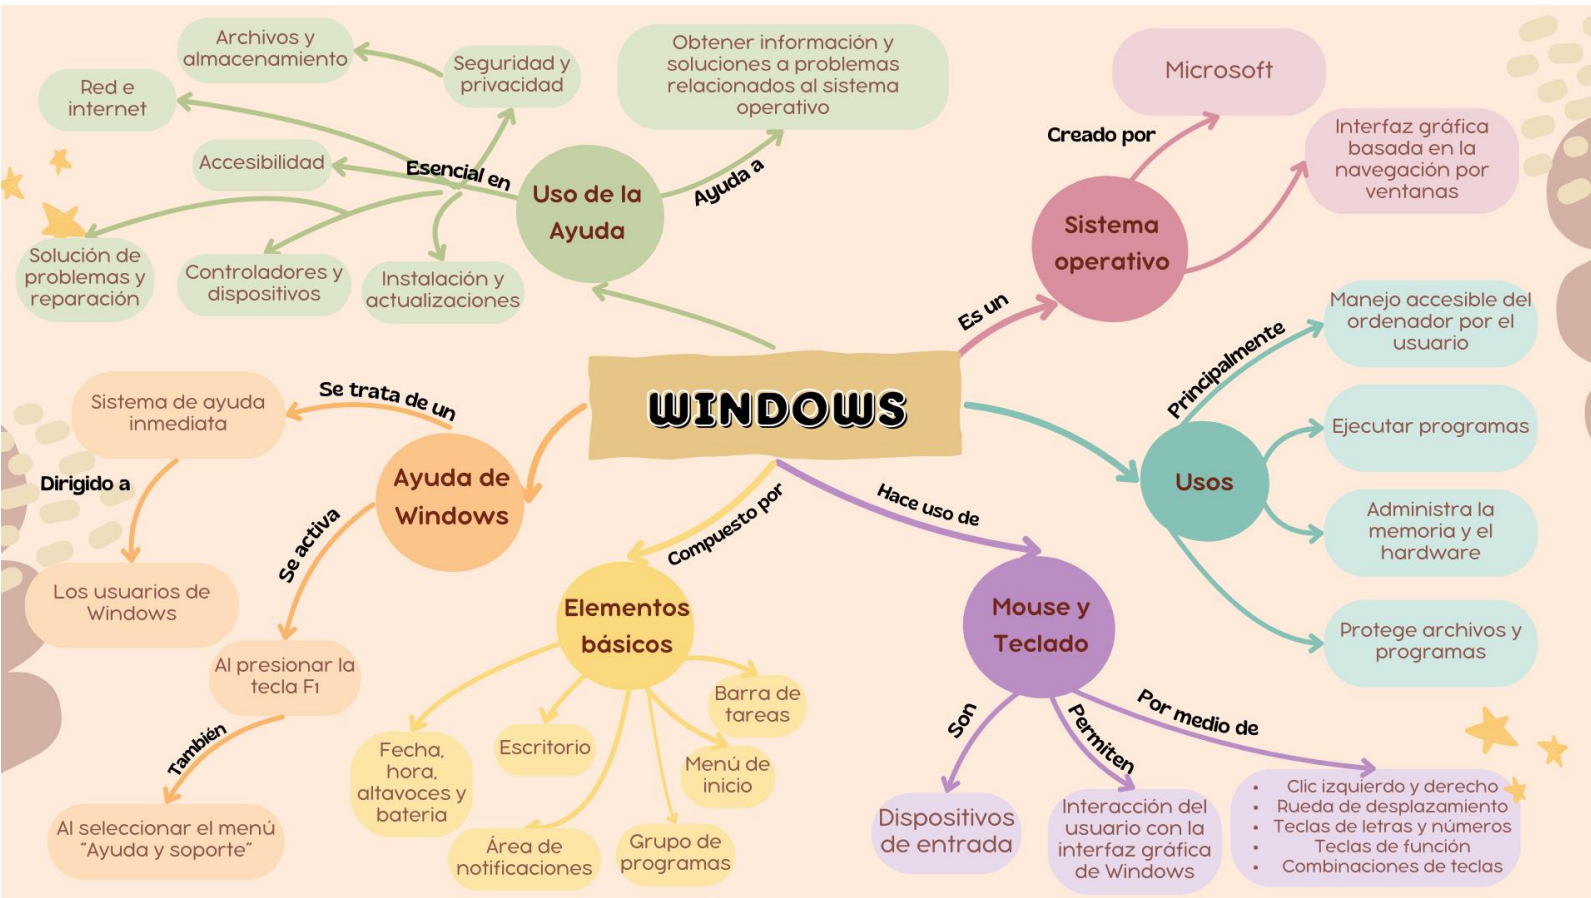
Archivos y almacenamiento

Red e internet

Seguridad y privacidad

Obtener información y soluciones a problemas relacionados al sistema operativo

Microsoft

Accesibilidad

Esencial en

Uso de la Ayuda

Ayuda a

Creado por

Interfaz gráfica basada en la navegación por ventanas

Solución de problemas y reparación

Controladores y dispositivos

Instalación y actualizaciones

Sistema operativo

Es un

Manejo accesible del ordenador por el usuario

Principalmente

Sistema de ayuda inmediata

Se trata de un

WINDOWS

Ejecutar programas

Dirigido a

Ayuda de Windows

Usos

Administra la memoria y el hardware

Se activa

Hace uso de

Compuesto por

Los usuarios de Windows

Elementos básicos

Mouse y Teclado

Protege archivos y programas

Al presionar la tecla F1

Barra de tareas

Por medio de

Son

Permiten

También

Escritorio

Fecha, hora, altavoces y batería

Menú de inicio

Al seleccionar el menú "Ayuda y soporte"

Área de notificaciones

Grupo de programas

Dispositivos de entrada

Interacción del usuario con la interfaz gráfica de Windows

- Clic izquierdo y derecho
- Rueda de desplazamiento
- Teclas de letras y números
- Teclas de función
- Combinaciones de teclas